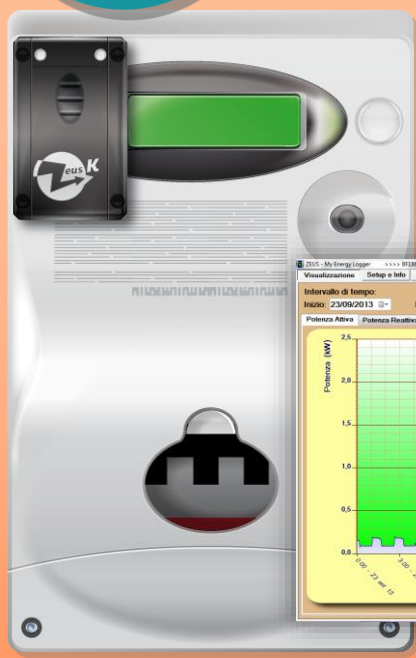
ZeusK

ZEUS - My Energy Logger >>>> 8T18

Visualizzazione Setup e Info

Intervallo di tempo:

Inizio: 23/09/2013

Potenza Attiva Potenza Reattiv

Potenza (kW)

2,5

2,0

1,5

1,0

0,5

0,0

0.00 - 23 set 13

3.00